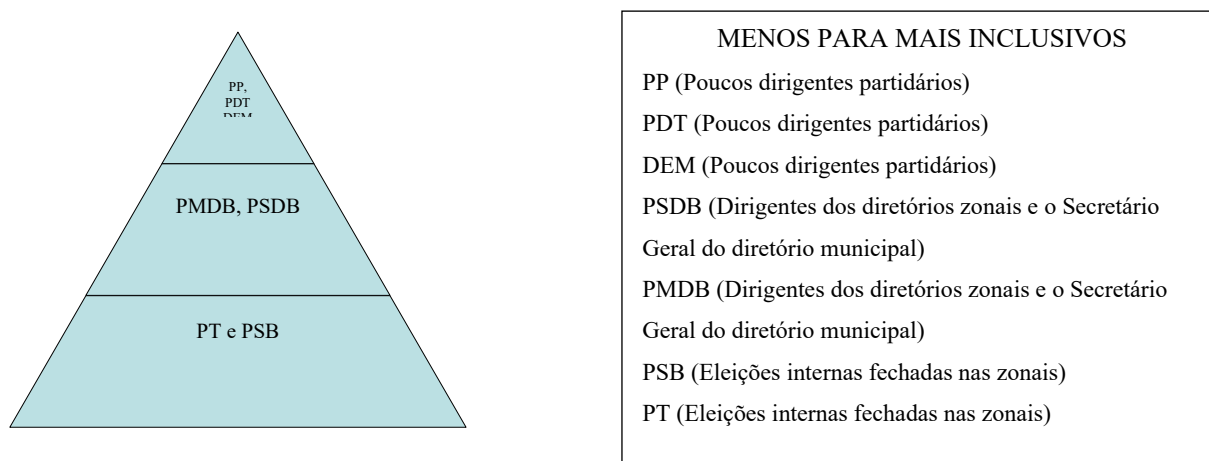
PP,
PDT
DEM

PMDB, PSDB

PT e PSB

MENOS PARA MAIS INCLUSIVOS

PP (Poucos dirigentes partidários)

PDT (Poucos dirigentes partidários)

DEM (Poucos dirigentes partidários)

PSDB (Dirigentes dos diretórios zonais e o Secretário Geral do diretório municipal)

PMDB (Dirigentes dos diretórios zonais e o Secretário Geral do diretório municipal)

PSB (Eleições internas fechadas nas zonais)

PT (Eleições internas fechadas nas zonais)